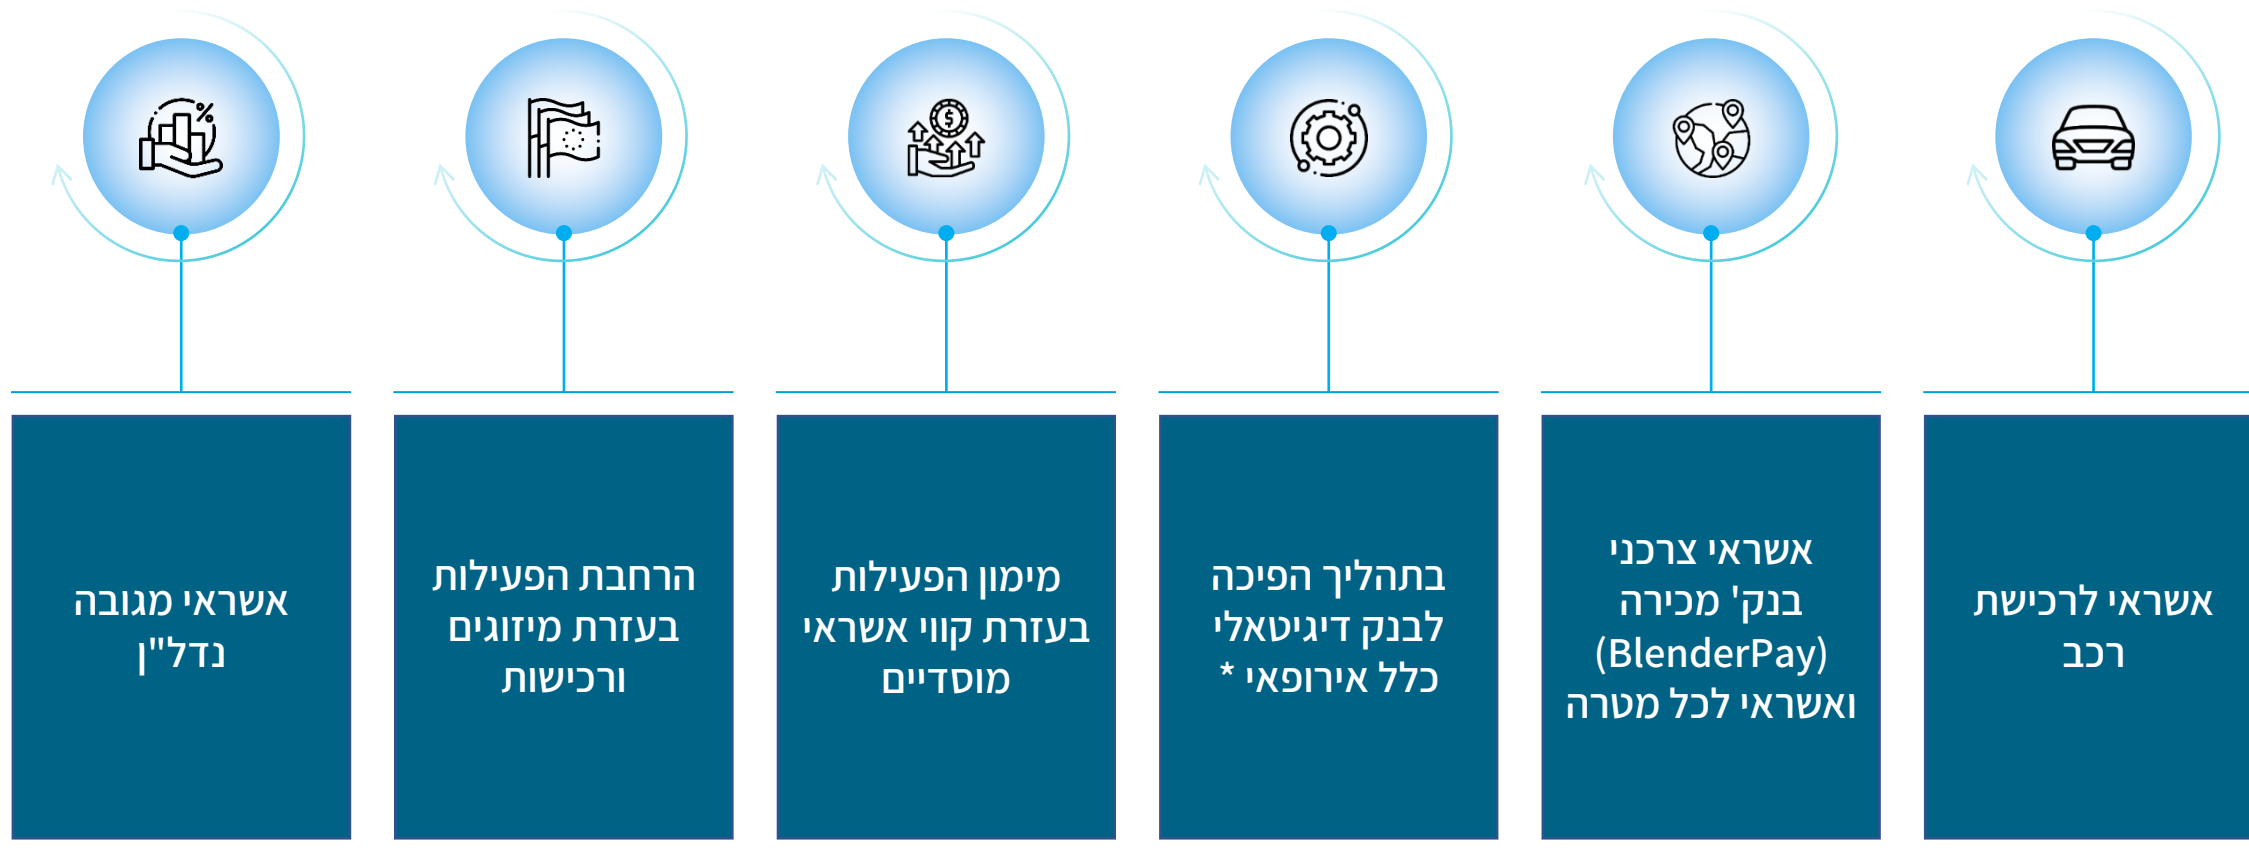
אשראי לרכישת רכב

אשראי צרכני בנק' מכירה (BlenderPay) ואשראי לכל מטרה

בתהליך הפיכה לבנק דיגיטאלי כלל אירופאי *

מימון הפעילות בעזרת קווי אשראי מוסדיים

הרחבת הפעילות בעזרת מיזוגים ורכישות

אשראי מגובה נדל"ן